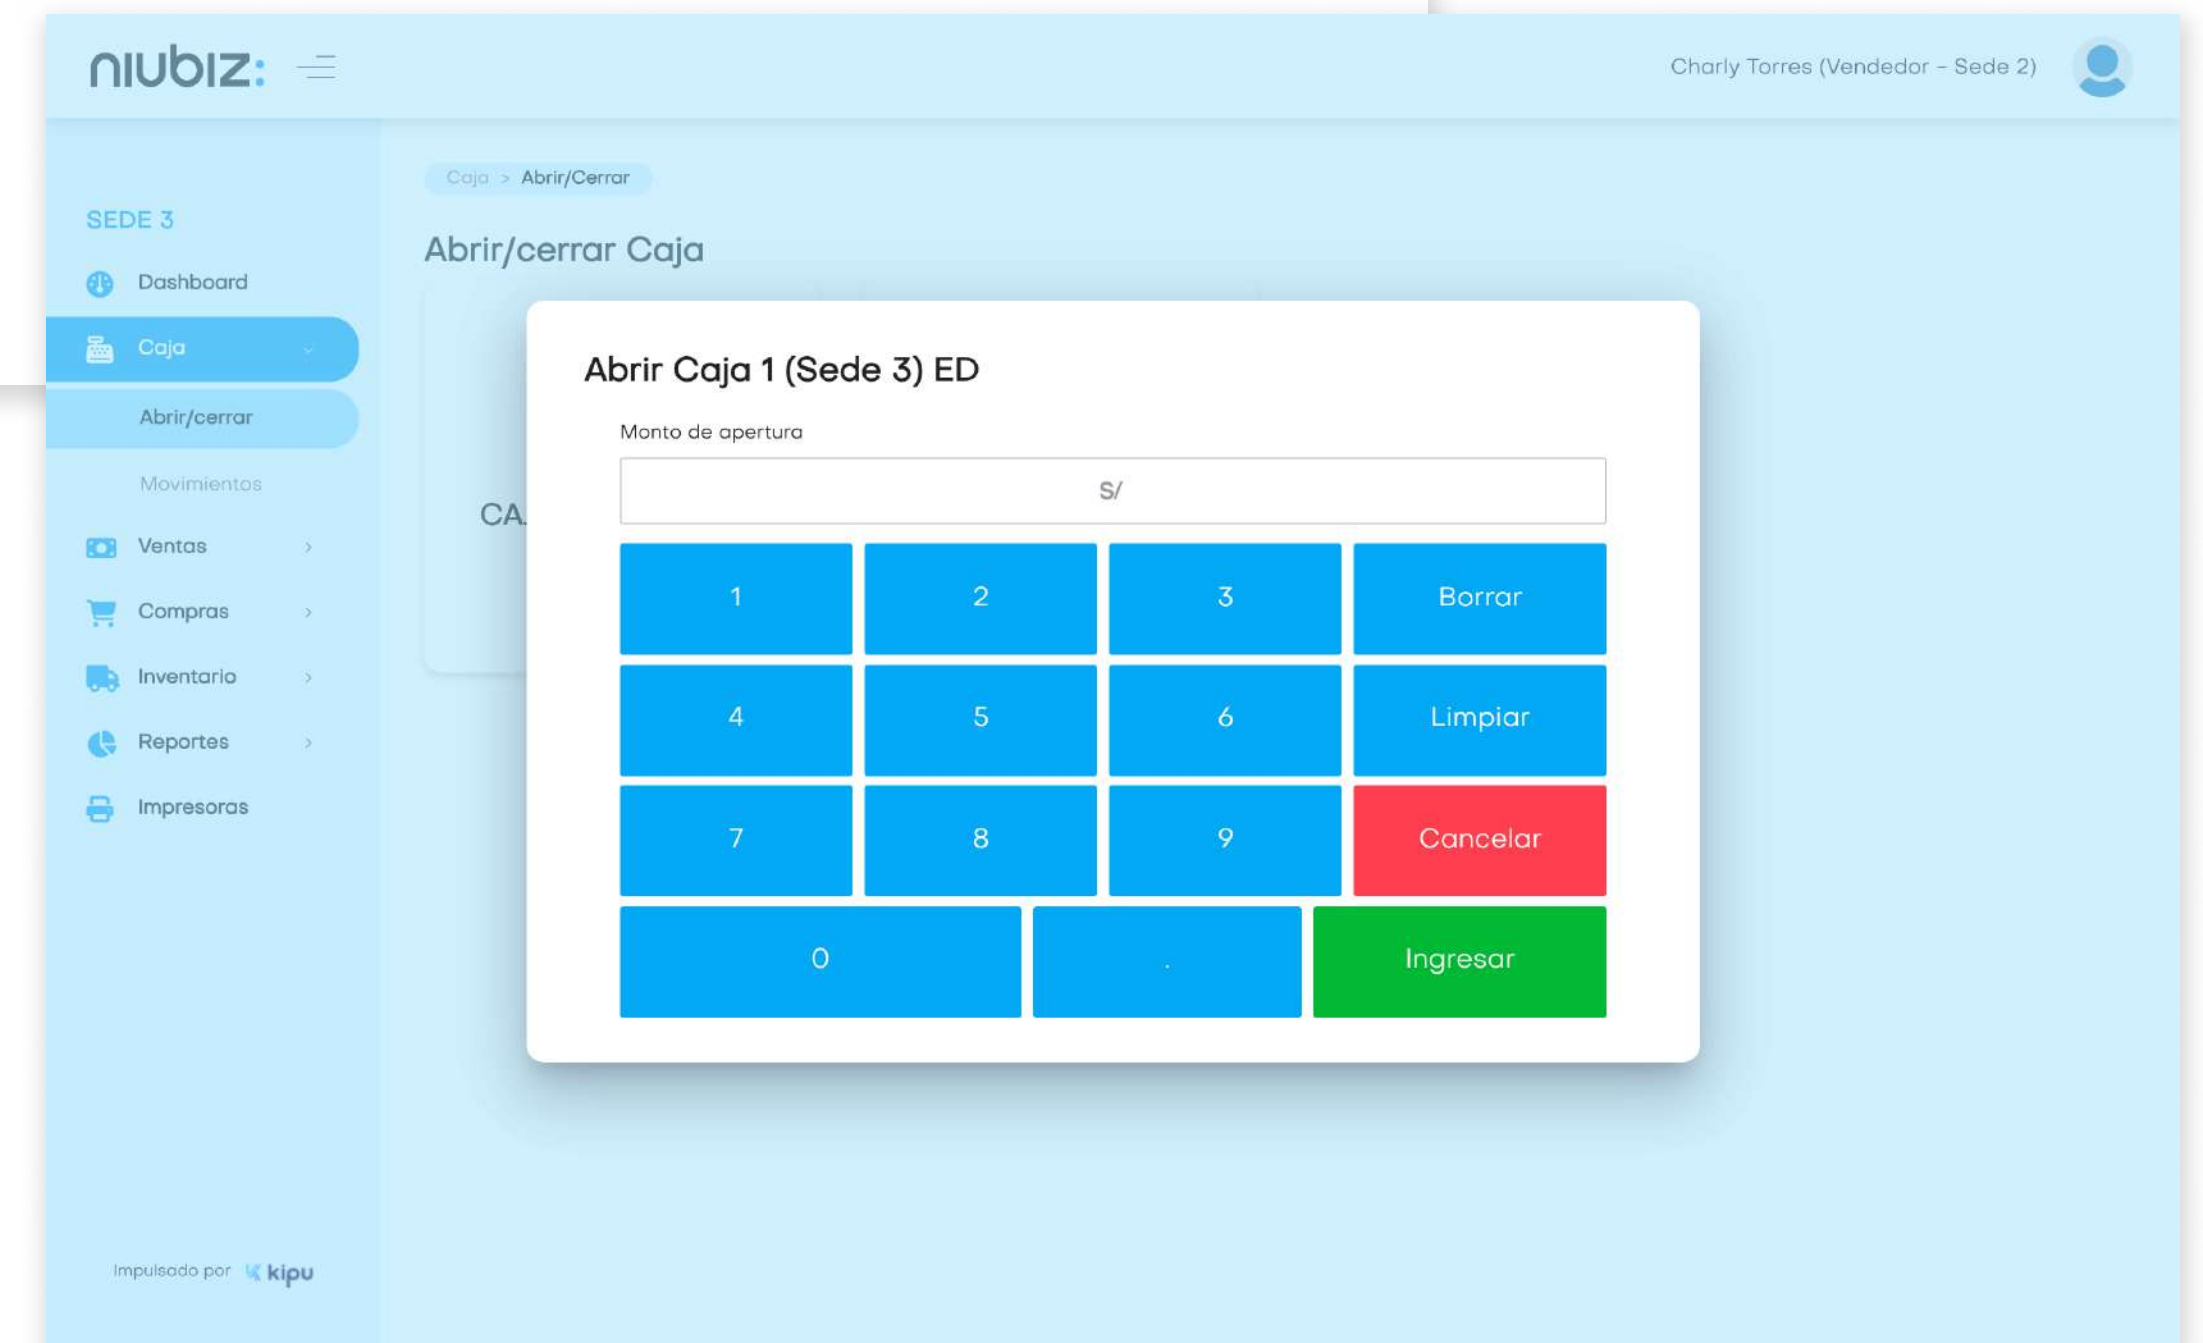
niubiz:

Charly Torres (Vendedor - Sede 2)

SEDE 3

Dashboard

Caja

Abrir/cerrar

Movimientos

Ventas

Compras

Inventario

Reportes

Impresoras

Impulsado por kipu

Caja > Abrir/Cerrar

Abrir/cerrar Caja

CA

Abrir Caja 1 (Sede 3) ED

Monto de apertura

S/

| 1 | 2 | 3 | Borrar |
|---|---|---|---|
| 4 | 5 | 6 | Limpiar |
| 7 | 8 | 9 | Cancelar |
| 0 | . | Ingresar | |